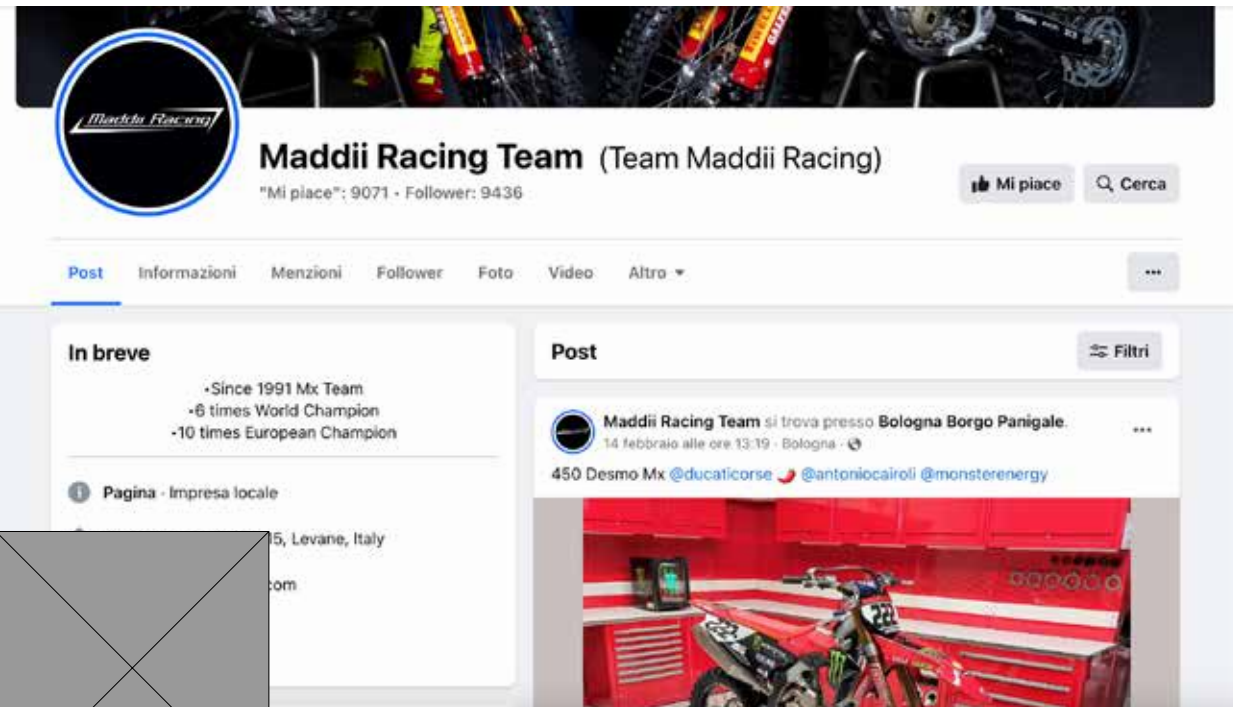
Maddii Racing

Maddii Racing Team (Team Maddii Racing)
"Mi piace": 9071 · Follower: 9436

Mi piace
Cerca

Post Informazioni Menzioni Follower Foto Video Altro ▾

···

In breve
•Since 1991 Mx Team
•6 times World Champion
•10 times European Champion

Pagina · Impresa locale

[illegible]5, Levane, Italy

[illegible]com

Post

Filtri

Maddii Racing Team si trova presso Bologna Borgo Panigale.
14 febbraio alle ore 13:19 · Bologna ·

···

450 Desmo Mx @ducaticorse 🌶 @antoniocairoli @monsterenergy

222